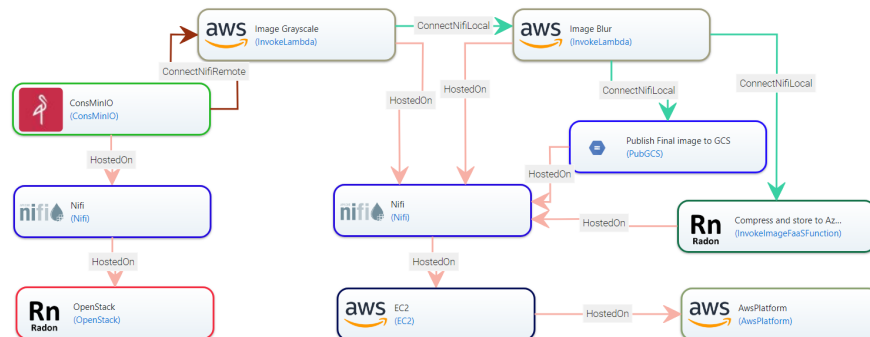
aws Image Grayscale (InvokeLambda)

ConnectNifiLocal

aws Image Blur (InvokeLambda)

ConnectNifiRemote

ConsMinIO (ConsMinIO)

HostedOn

HostedOn

ConnectNifiLocal

ConnectNifiLocal

Publish Final image to GCS (PubGCS)

HostedOn

HostedOn

nifi Nifi (Nifi)

nifi Nifi (Nifi)

HostedOn

Rn Radon Compress and store to Az... (InvokeImageFaaSFunction)

HostedOn

HostedOn

Rn Radon OpenStack (OpenStack)

aws EC2 (EC2)

HostedOn

aws AwsPlatform (AwsPlatform)